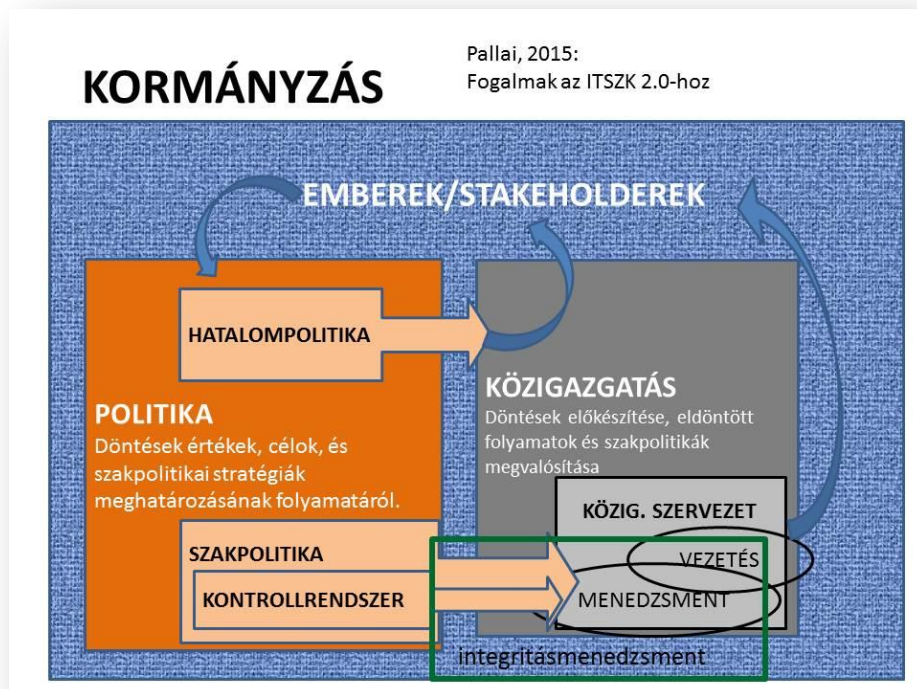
KORMÁNYZÁS

Pallai, 2015:
Fogalmak az ITSZK 2.0-hoz

EMBEREK/STAKEHOLDEREK

HATALOMPOLITIKA

POLITIKA
Döntések értékek, célok, és szakpolitikai stratégiák meghatározásának folyamatáról.

KÖZIGAZGATÁS
Döntések előkészítése, eldöntött folyamatok és szakpolitikák megvalósítása

SZAKPOLITIKA

KONTROLLRENDSZER

KÖZIG. SZERVEZET

VEZETÉS

MENEDZSMENT

integritásmenedzsment